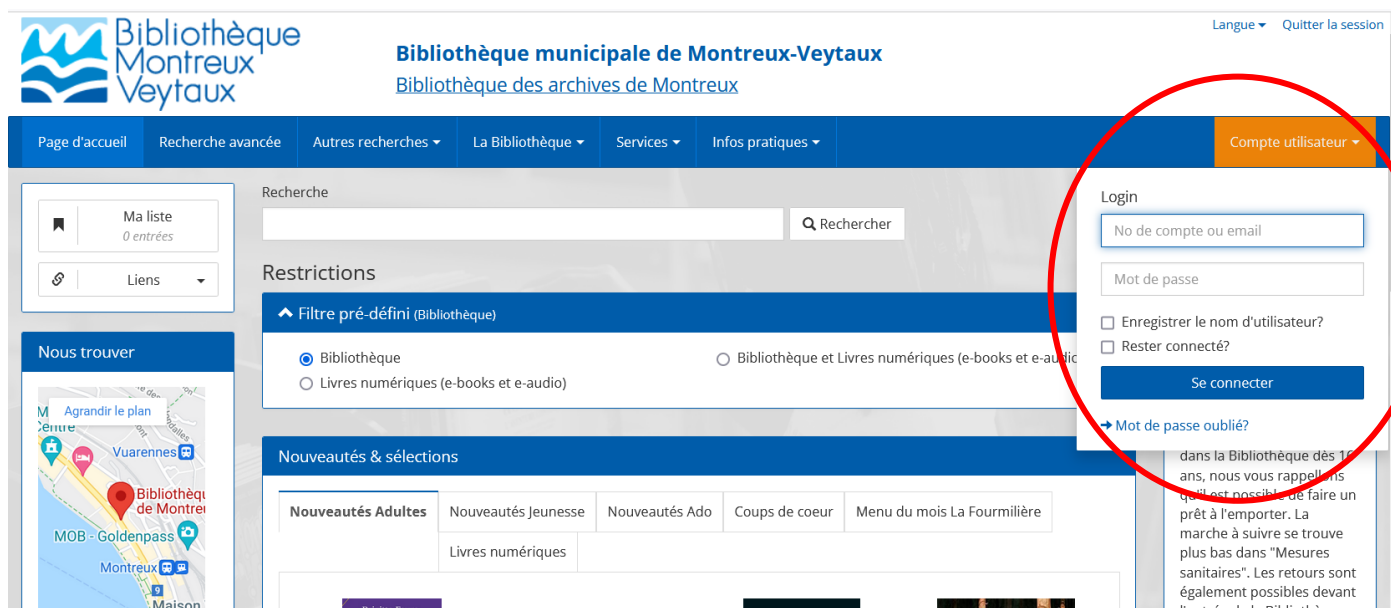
Bibliothèque Montreux Veytaux

Bibliothèque municipale de Montreux-Veytaux
Bibliothèque des archives de Montreux

Langue ▾ Quitter la session

Page d'accueil | Recherche avancée | Autres recherches ▾ | La Bibliothèque ▾ | Services ▾ | Infos pratiques ▾ | Compte utilisateur ▾

Ma liste
0 entrées

Liens ▾

Nous trouver

Agrandir le plan

Vuarennes

Bibliothèque de Montre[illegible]

MOB - Goldenpass

Montreux

Maison

Recherche

Rechercher

Restrictions

Filtre pré-défini (Bibliothèque)

Bibliothèque
Livres numériques (e-books et e-audio)
Bibliothèque et Livres numériques (e-books et e-audio

Nouveautés & sélections

Nouveautés Adultes | Nouveautés Jeunesse | Nouveautés Ado | Coups de coeur | Menu du mois La Fourmilière | Livres numériques

Login

No de compte ou email

Mot de passe

Enregistrer le nom d'utilisateur?
Rester connecté?

Se connecter

Mot de passe oublié?

dans la Bibliothèque dès 16 ans, nous vous rappellons qu'il est possible de faire un prêt à l'emporter. La marche à suivre se trouve plus bas dans "Mesures sanitaires". Les retours sont également possibles devant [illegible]